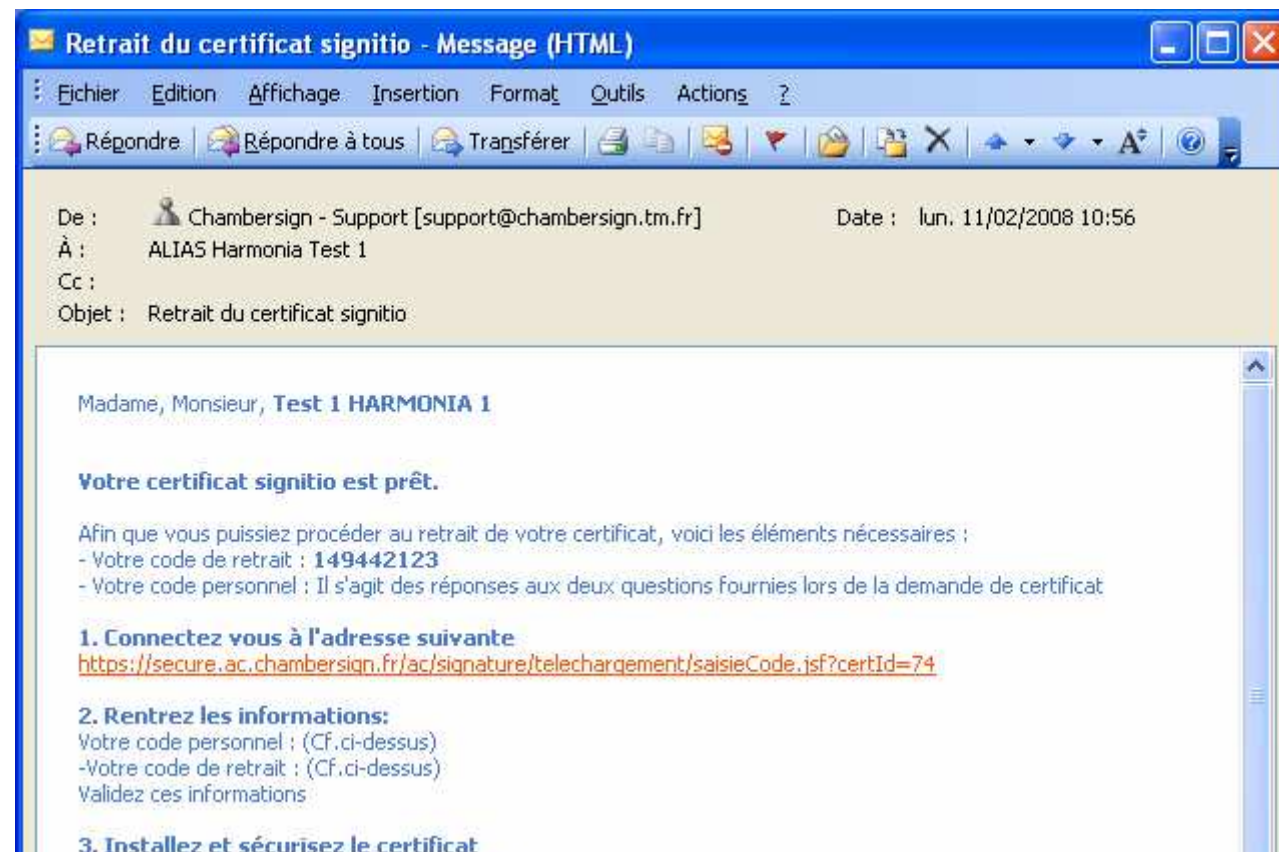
Retrait du certificat signitio - Message (HTML)

Fichier Edition Affichage Insertion Format Outils Actions ?

Répondre | Répondre à tous | Transférer

De : Chambersign - Support [support@chambersign.tm.fr]
Date : lun. 11/02/2008 10:56
À : ALIAS Harmonia Test 1
Cc :
Objet : Retrait du certificat signitio

Madame, Monsieur, **Test 1 HARMONIA 1**

**Votre certificat signitio est prêt.**

Afin que vous puissiez procéder au retrait de votre certificat, voici les éléments nécessaires :
- Votre code de retrait : **149442123**
- Votre code personnel : Il s'agit des réponses aux deux questions fournies lors de la demande de certificat

**1. Connectez vous à l'adresse suivante**
https://secure.ac.chambersign.fr/ac/signature/telechargement/saisieCode.jsf?certId=74

**2. Rentrez les informations:**
Votre code personnel : (Cf.ci-dessus)
-Votre code de retrait : (Cf.ci-dessus)
Validez ces informations

**3. Installez et sécurisez le certificat**